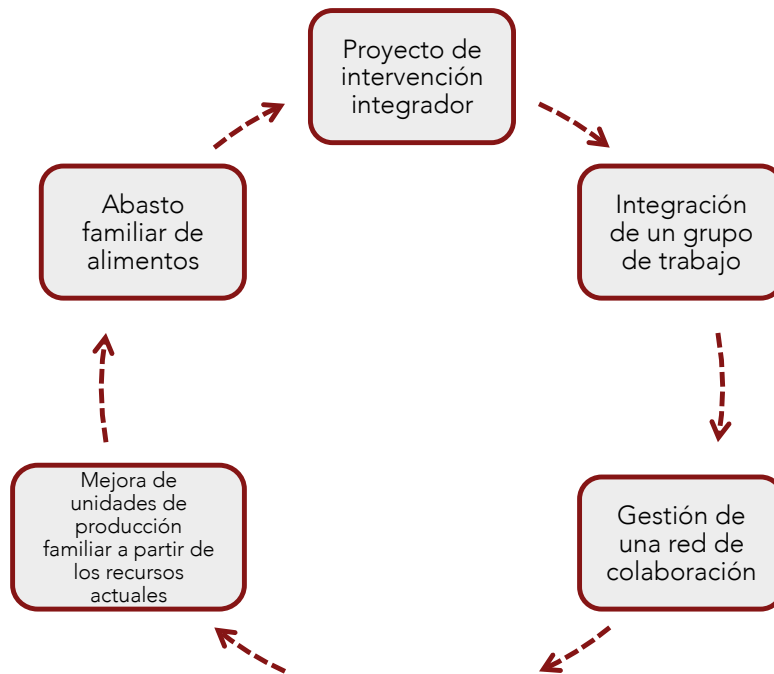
Proyecto de intervención integrador

Integración de un grupo de trabajo

Gestión de una red de colaboración

Mejora de unidades de producción familiar a partir de los recursos actuales

Abasto familiar de alimentos